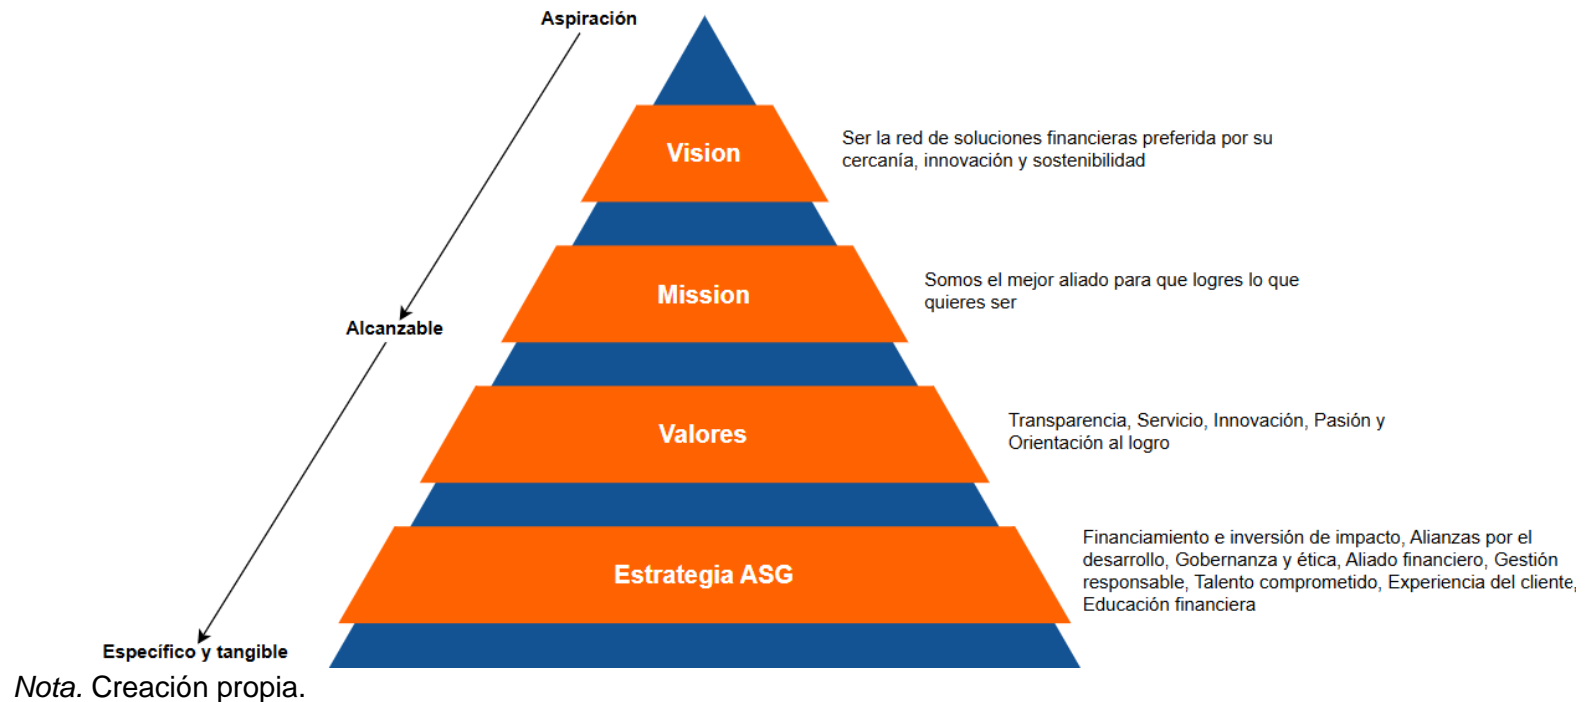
Aspiración

Vision

Ser la red de soluciones financieras preferida por su cercanía, innovación y sostenibilidad

Mission

Somos el mejor aliado para que logres lo que quieres ser

Alcanzable

Valores

Transparencia, Servicio, Innovación, Pasión y Orientación al logro

Estrategia ASG

Financiamiento e inversión de impacto, Alianzas por el desarrollo, Gobernanza y ética, Aliado financiero, Gestión responsable, Talento comprometido, Experiencia del cliente, Educación financiera

Específico y tangible

*Nota.* Creación propia.